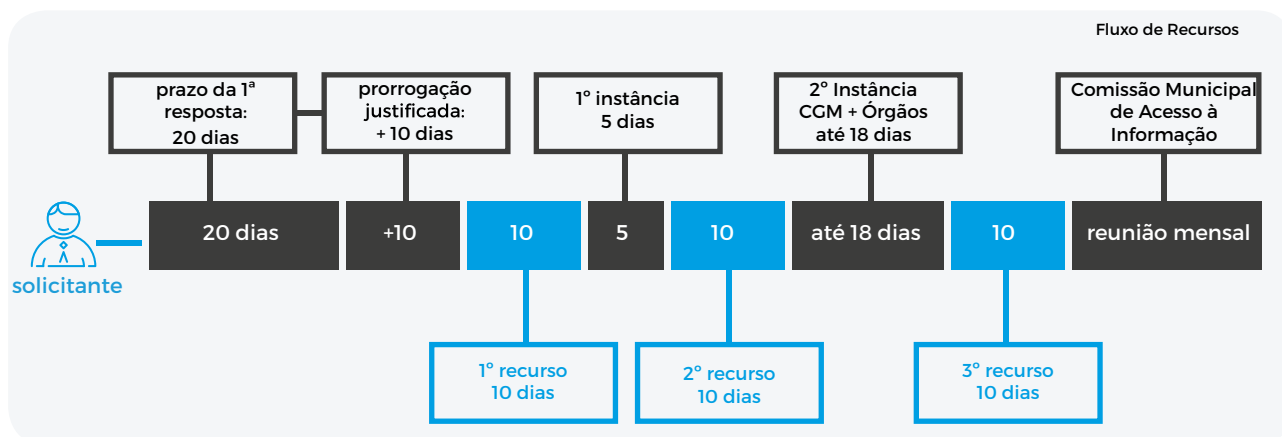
Fluxo de Recursos

prazo da 1ª resposta: 20 dias

prorrogação justificada: + 10 dias

1º instância 5 dias

2º Instância CGM + Órgãos até 18 dias

Comissão Municipal de Acesso à Informação

solicitante

20 dias

+10

10

5

10

até 18 dias

10

reunião mensal

1º recurso 10 dias

2º recurso 10 dias

3º recurso 10 dias